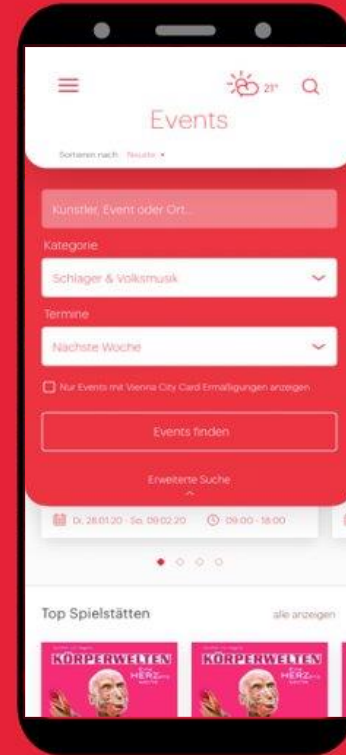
21°

Events

Sortieren nach Neuste

Künstler, Event oder Ort...

Kategorie

Schlager & Volksmusik

Termine

Nächste Woche

Nur Events mit Vienna City Card Ermäßigungen anzeigen

Events finden

Erweiterte Suche

Di. 28.01.20 - So. 09.02.20 09:00 - 18:00

Top Spielstätten

alle anzeigen

KÖRPERWELTEN

KÖRPERWELTEN